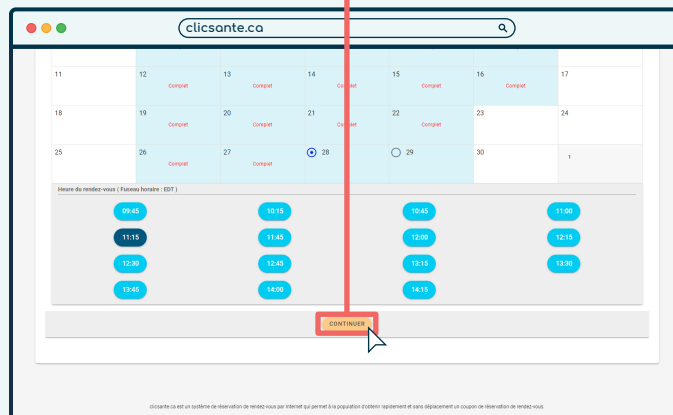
clicsante.ca

| 11 | 12 Complet | 13 Complet | 14 Complet | 15 Complet | 16 Complet | 17 |
|---|---|---|---|---|---|---|
| 18 | 19 Complet | 20 Complet | 21 Complet | 22 Complet | 23 | 24 |
| 25 | 26 Complet | 27 Complet | 28 | 29 | 30 | 1 |

Heure du rendez-vous ( Fuseau horaire : EDT )

09:45 10:15 10:45 11:00
11:15 11:45 12:00 12:15
12:30 12:45 13:15 13:30
13:45 14:00 14:15

CONTINUER

clicsante.ca est un système de réservation de rendez-vous par Internet qui permet à la population d'obtenir rapidement et sans déplacement un coupon de réservation de rendez-vous.